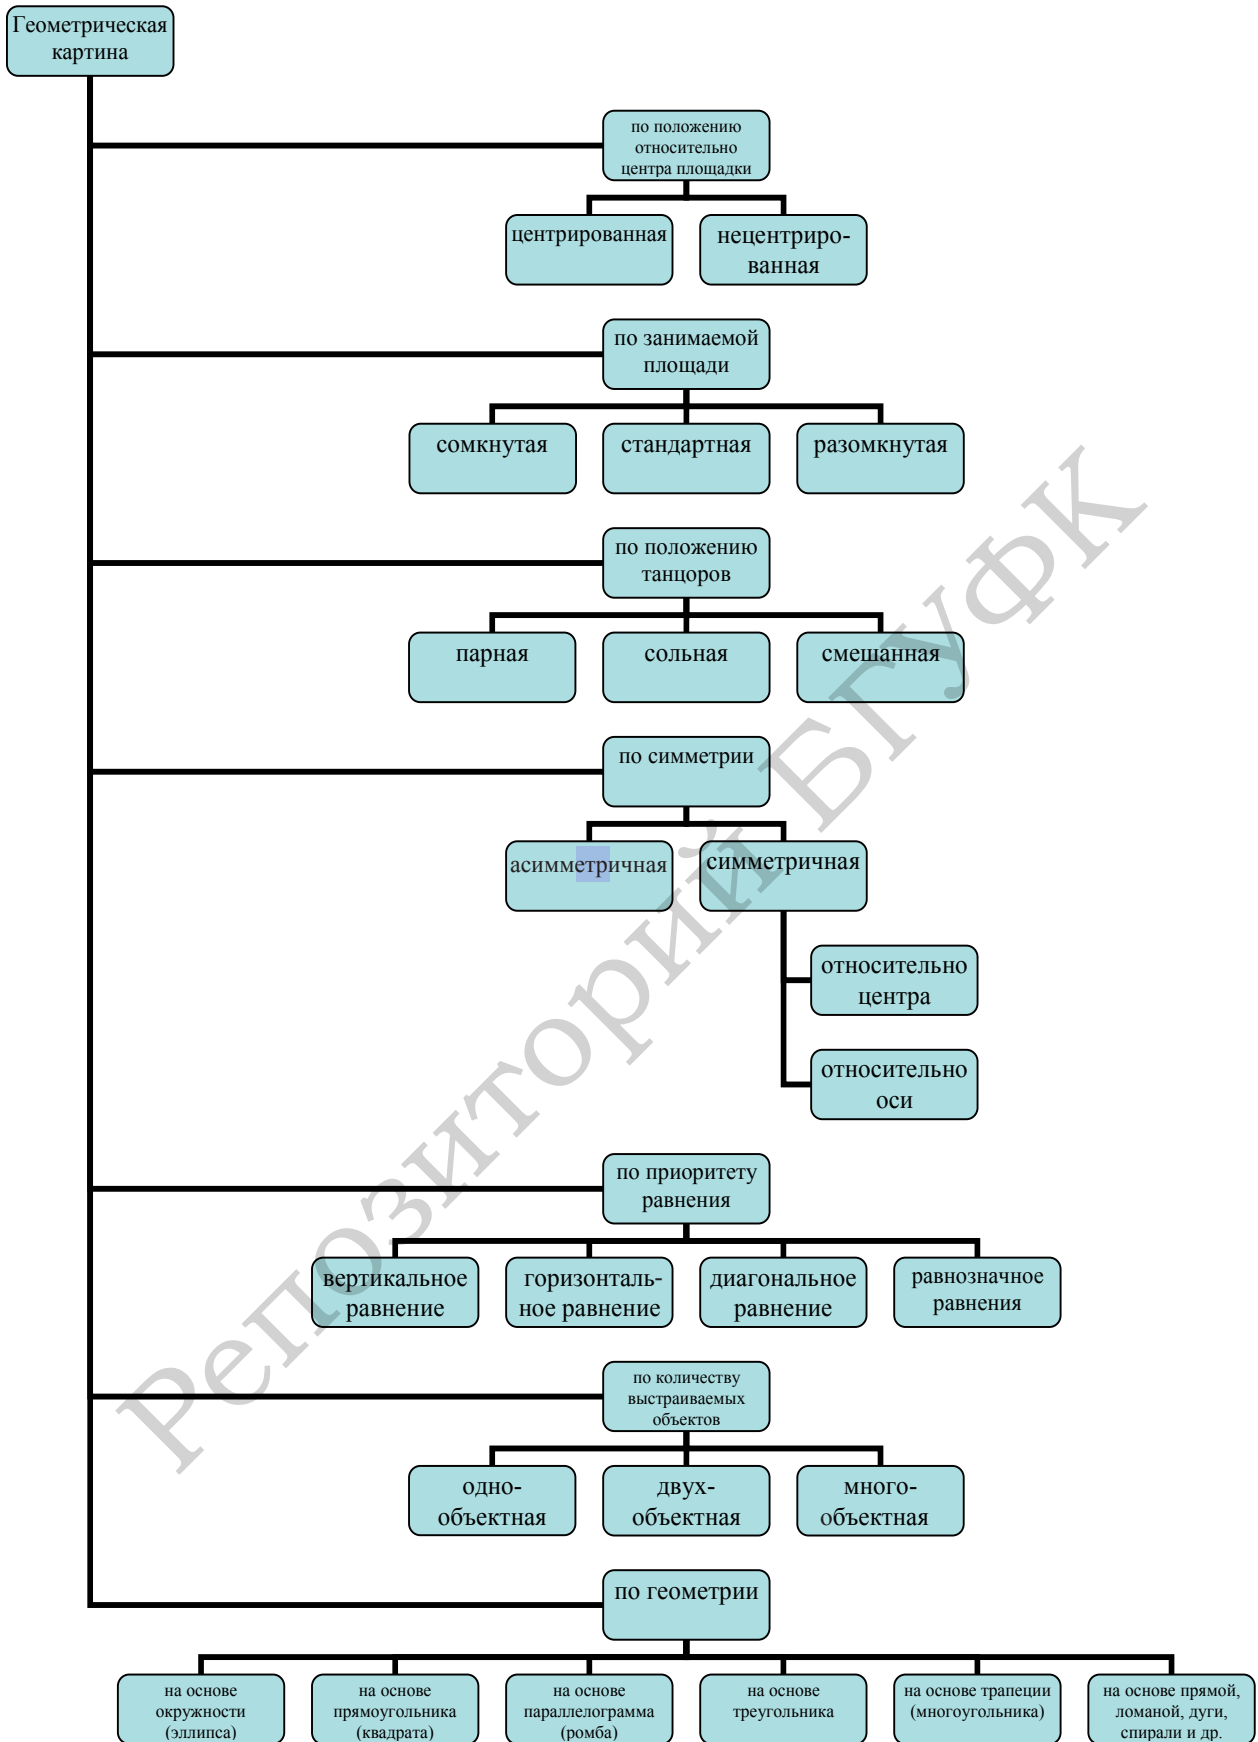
Геометрическая картина

по положению относительно центра площадки

центрированная

нецентрированная

по занимаемой площади

сомкнутая

стандартная

разомкнутая

по положению танцоров

парная

сольная

смешанная

по симметрии

асимметричная

симметричная

относительно центра

относительно оси

по приоритету равнения

вертикальное равнение

горизонтальное равнение

диагональное равнение

равнозначное равнения

по количеству выстраиваемых объектов

одно-объектная

двух-объектная

много-объектная

по геометрии

на основе окружности (эллипса)

на основе прямоугольника (квадрата)

на основе параллелограмма (ромба)

на основе треугольника

на основе трапеции (многоугольника)

на основе прямой, ломаной, дуги, спирали и др.

Репозиторий БГУФК